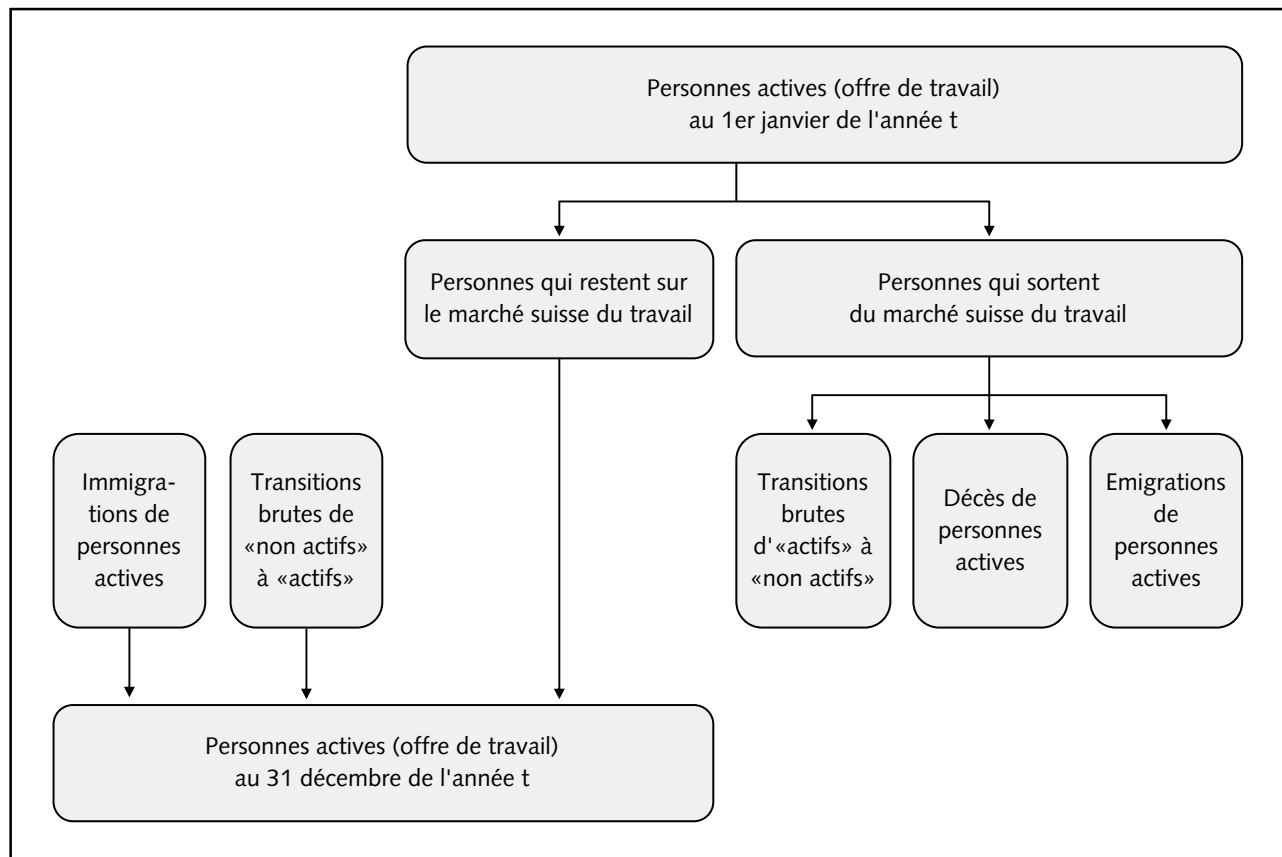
Personnes actives (offre de travail)
au 1er janvier de l'année t

Personnes qui restent sur le marché suisse du travail

Personnes qui sortent du marché suisse du travail

Immigrations de personnes actives

Transitions brutes de «non actifs» à «actifs»

Transitions brutes d'«actifs» à «non actifs»

Décès de personnes actives

Emigrations de personnes actives

Personnes actives (offre de travail)
au 31 décembre de l'année t